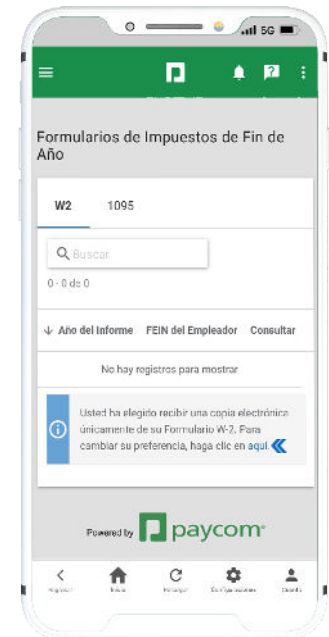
5G

Formularios de Impuestos de Fin de Año

W2

1095

Buscar

0 - 0 de 0

Año del Informe

FEIN del Empleador

Consultar

No hay registros para mostrar

Usted ha elegido recibir una copia electrónica únicamente de su Formulario W-2. Para cambiar su preferencia, haga clic en aquí

Powered by paycom

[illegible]

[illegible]

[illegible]

Configuraciones

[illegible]